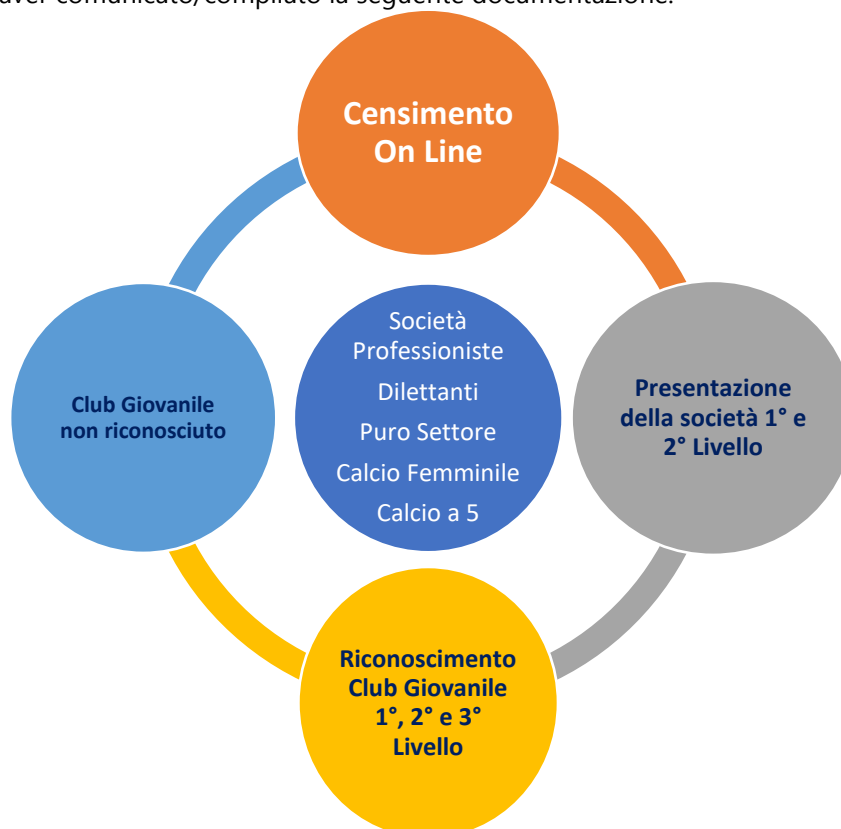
aver comunicato/compilato la seguente documentazione:

Censimento On Line

Società Professioniste
Dilettanti
Puro Settore
Calcio Femminile
Calcio a 5

Presentazione della società 1° e 2° Livello

Riconoscimento Club Giovanile 1°, 2° e 3° Livello

Club Giovanile non riconosciuto